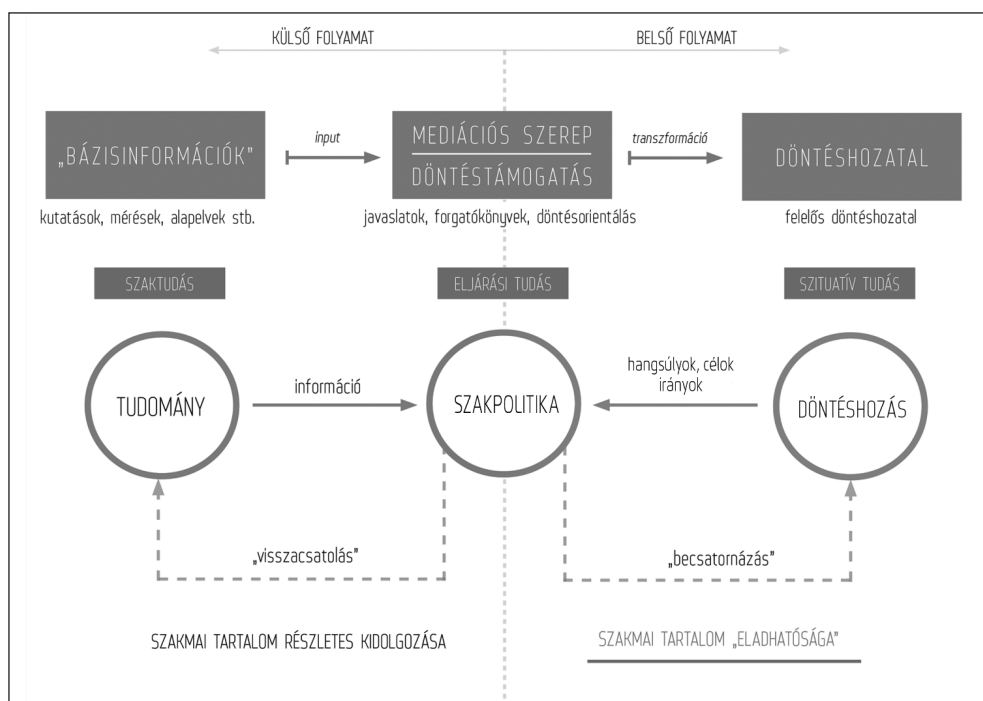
KÜLSŐ FOLYAMAT

BELSŐ FOLYAMAT

„BÁZISINFORMÁCIÓK"

kutatások, mérések, alapelvek stb.

input

MEDIÁCIÓS SZEREP

DÖNTÉSTÁMOGATÁS

javaslatok, forgatókönyvek, döntésorientálás

transzformáció

DÖNTÉSHOZATAL

felelős döntéshozatal

SZAKTUDÁS

ELJÁRÁSI TUDÁS

SZITUATÍV TUDÁS

TUDOMÁNY

információ

SZAKPOLITIKA

hangsúlyok, célok irányok

DÖNTÉSHOZÁS

„visszacsatolás"

„becsatornázás"

SZAKMAI TARTALOM RÉSZLETES KIDOLGOZÁSA

SZAKMAI TARTALOM „ELADHATÓSÁGA"